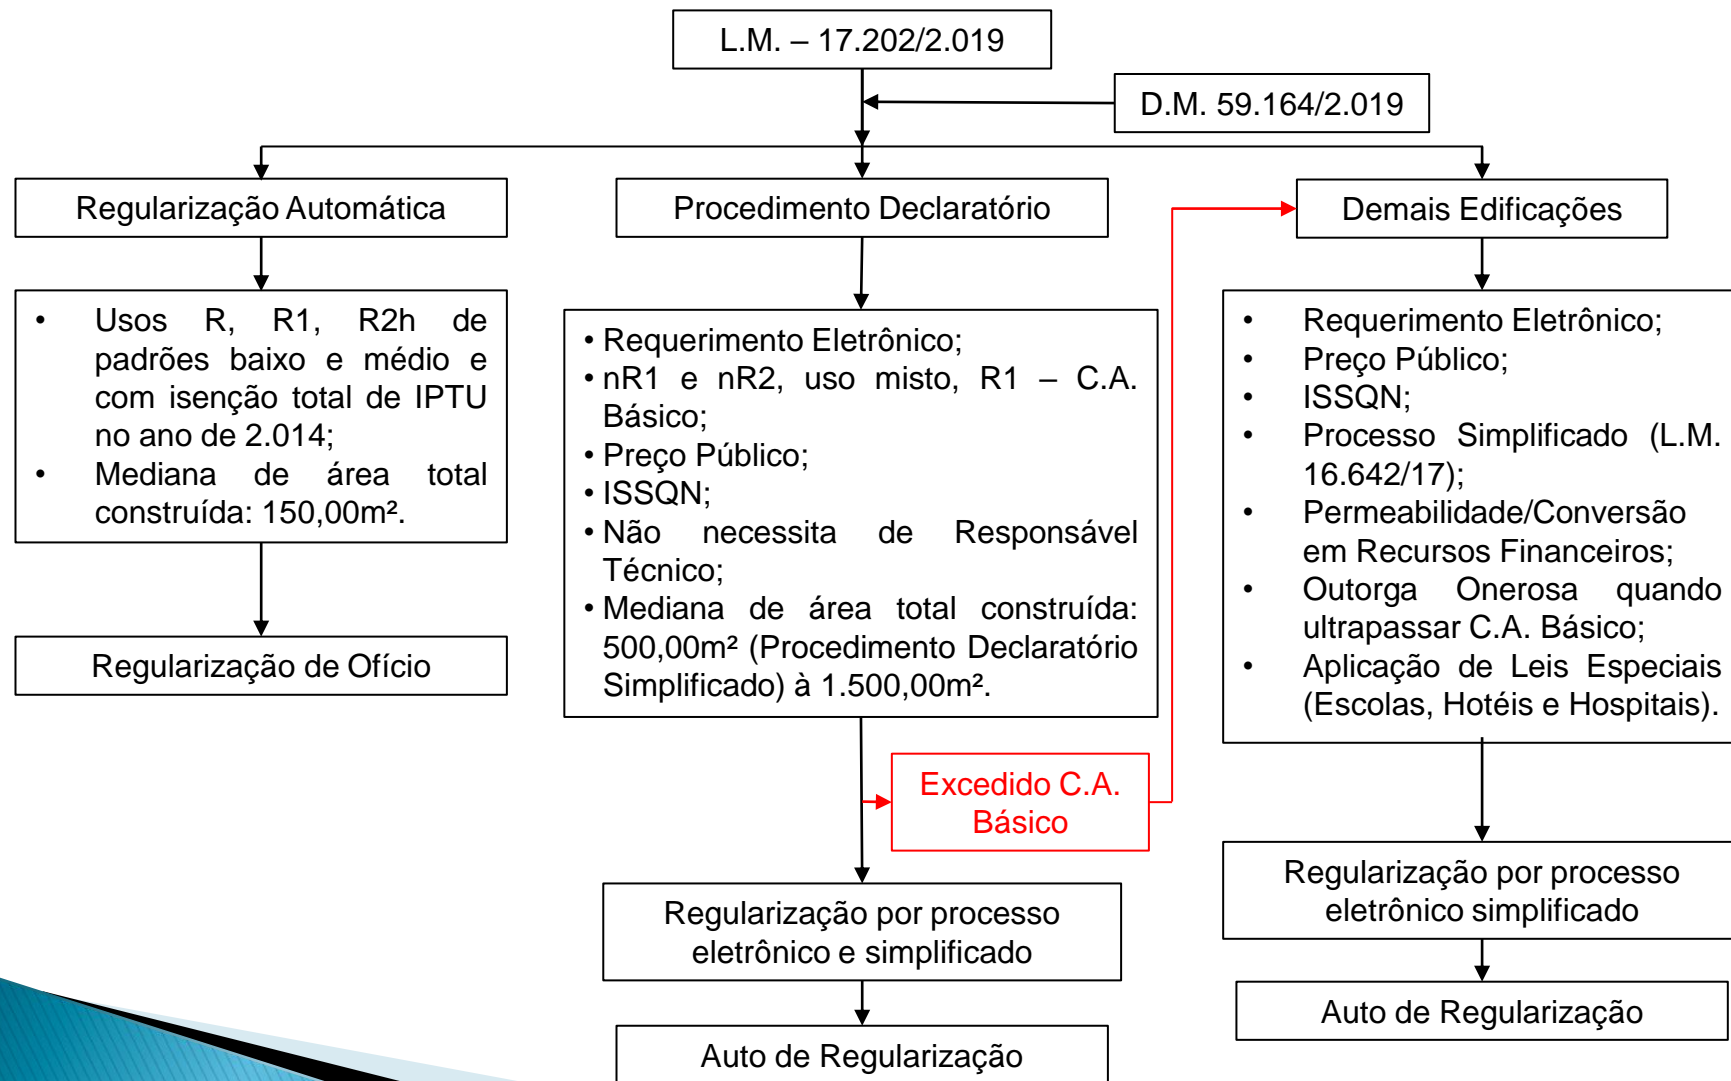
L.M. – 17.202/2.019

D.M. 59.164/2.019

Regularização Automática

• Usos R, R1, R2h de padrões baixo e médio e com isenção total de IPTU no ano de 2.014;
• Mediana de área total construída: 150,00m².

Regularização de Ofício

Procedimento Declaratório

• Requerimento Eletrônico;
• nR1 e nR2, uso misto, R1 – C.A. Básico;
• Preço Público;
• ISSQN;
• Não necessita de Responsável Técnico;
• Mediana de área total construída: 500,00m² (Procedimento Declaratório Simplificado) à 1.500,00m².

Excedido C.A. Básico

Regularização por processo eletrônico e simplificado

Auto de Regularização

Demais Edificações

• Requerimento Eletrônico;
• Preço Público;
• ISSQN;
• Processo Simplificado (L.M. 16.642/17);
• Permeabilidade/Conversão em Recursos Financeiros;
• Outorga Onerosa quando ultrapassar C.A. Básico;
• Aplicação de Leis Especiais (Escolas, Hotéis e Hospitais).

Regularização por processo eletrônico simplificado

Auto de Regularização